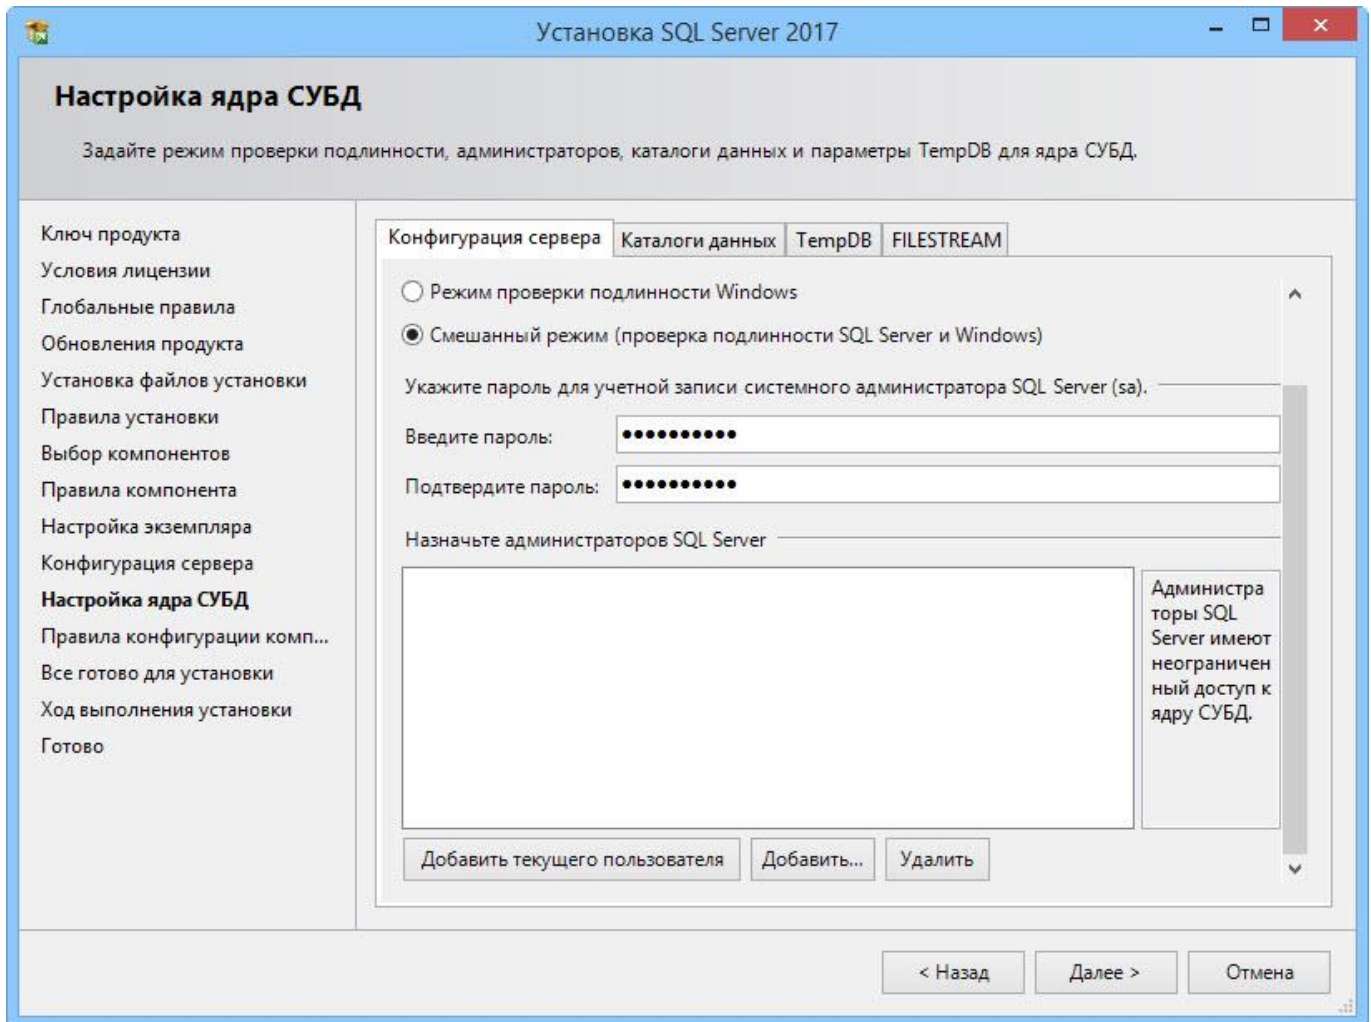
Установка SQL Server 2017

Настройка ядра СУБД

Задайте режим проверки подлинности, администраторов, каталоги данных и параметры TempDB для ядра СУБД.

Ключ продукта
Условия лицензии
Глобальные правила
Обновления продукта
Установка файлов установки
Правила установки
Выбор компонентов
Правила компонента
Настройка экземпляра
Конфигурация сервера
Настройка ядра СУБД
Правила конфигурации комп...
Все готово для установки
Ход выполнения установки
Готово

Конфигурация сервера | Каталоги данных | TempDB | FILESTREAM

Режим проверки подлинности Windows

Смешанный режим (проверка подлинности SQL Server и Windows)

Укажите пароль для учетной записи системного администратора SQL Server (sa).

Введите пароль: ••••••••••

Подтвердите пароль: ••••••••••

Назначьте администраторов SQL Server

Администраторы SQL Server имеют неограниченный доступ к ядру СУБД.

Добавить текущего пользователя | Добавить... | Удалить

< Назад | Далее > | Отмена